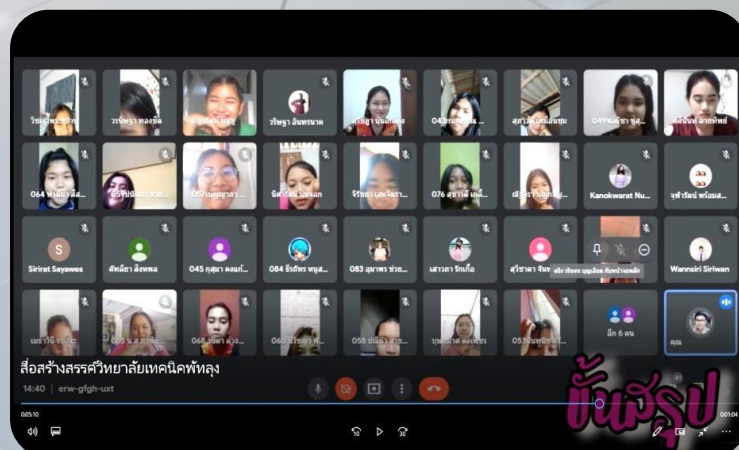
วรัญญา ทองดี
วริษฐา อินทรมาศ
043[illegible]
049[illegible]
064 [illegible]
05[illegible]
084 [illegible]
076 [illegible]
Kanokwarat Nu...
จุฑารัตน์ พร้อมส...
Sirirat Sayawes
ดัชนียา สิงหพล
045 กุสุมา คงแก้...
084 ธีรภัทร หนูส...
083 สุมาพร ช่วย...
เสาวภา รักเกื้อ
สุวิชาดา จัน...
Wannsiri Siriwan
068 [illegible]
060 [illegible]
058 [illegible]
053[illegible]
อีก 6 คน
คุณ
สื่อสร้างสรรค์วิทยาลัยเทคนิคพัทลุง
14:40 | erw-gfgh-uxt
ขั้นสรุป
00:5:10
00:10:04